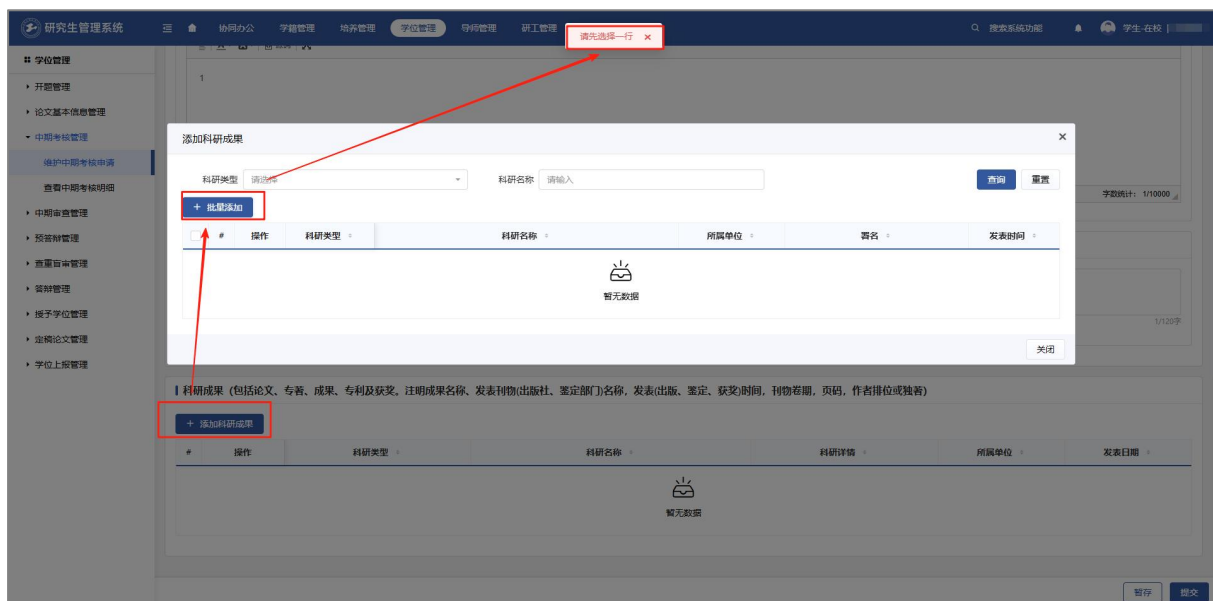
研究生管理系统

协同办公 学籍管理 培养管理 学位管理 导师管理 研工管理

请先选择一行 ×

搜索系统功能 学生-在校

学位管理
开题管理
论文基本信息管理
中期考核管理
维护中期考核申请
查看中期考核明细
中期审查管理
预答辩管理
查重盲审管理
答辩管理
授予学位管理
定稿论文管理
学位上报管理

1

添加科研成果 ×

科研类型 请选择
科研名称 请输入
查询 重置

+ 批量添加

| # | 操作 | 科研类型 | 科研名称 | 所属单位 | 署名 | 发表时间 |
|---|---|---|---|---|---|---|

暂无数据

关闭

字数统计: 1/10000

1/120字

科研成果 (包括论文、专著、成果、专利及获奖。注明成果名称、发表刊物(出版社、鉴定部门)名称，发表(出版、鉴定、获奖)时间，刊物卷期，页码，作者排位或独著)

+ 添加科研成果

| # | 操作 | 科研类型 | 科研名称 | 科研详情 | 所属单位 | 发表日期 |
|---|---|---|---|---|---|---|

暂无数据

暂存 提交